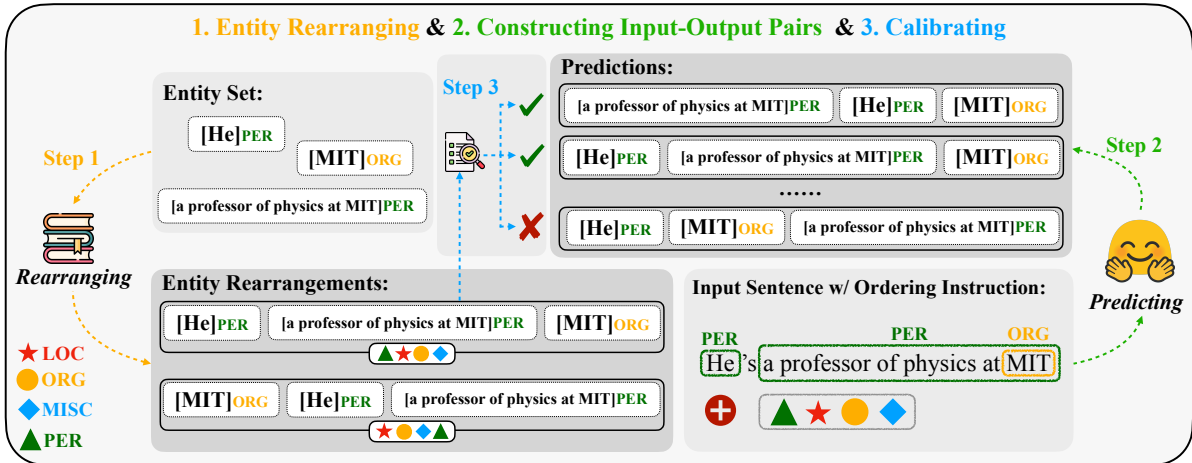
1. Entity Rearranging & 2. Constructing Input-Output Pairs & 3. Calibrating

Entity Set:

[He]PER

[MIT]ORG

[a professor of physics at MIT]PER

Step 1

Rearranging

Step 3

Predictions:

[a professor of physics at MIT]PER [He]PER [MIT]ORG

[He]PER [a professor of physics at MIT]PER [MIT]ORG

......

[He]PER [MIT]ORG [a professor of physics at MIT]PER

Step 2

Predicting

★ LOC
● ORG
◆ MISC
▲ PER

Entity Rearrangements:

[He]PER [a professor of physics at MIT]PER [MIT]ORG

[MIT]ORG [He]PER [a professor of physics at MIT]PER

Input Sentence w/ Ordering Instruction:

PER PER ORG
He's a professor of physics at MIT